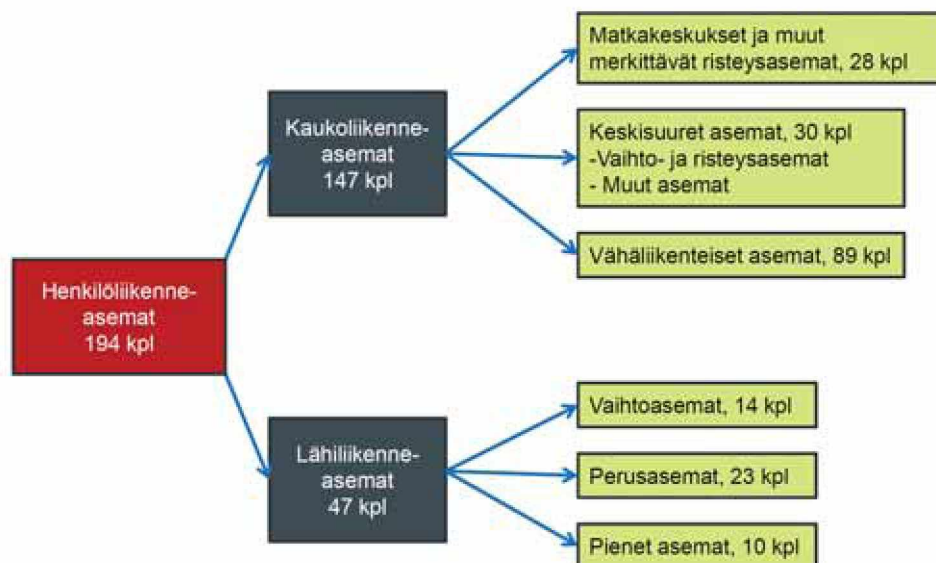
Henkilöliikenne-asemat
194 kpl

Kaukoliikenne-asemat
147 kpl

Matkakeskukset ja muut merkittävät risteysasemat, 28 kpl

Keskisuuret asemat, 30 kpl
-Vaihto- ja risteysasemat
- Muut asemat

Vähäliikenteiset asemat, 89 kpl

Lähiliikenne-asemat
47 kpl

Vaihtoasemat, 14 kpl

Perusasemat, 23 kpl

Pienet asemat, 10 kpl